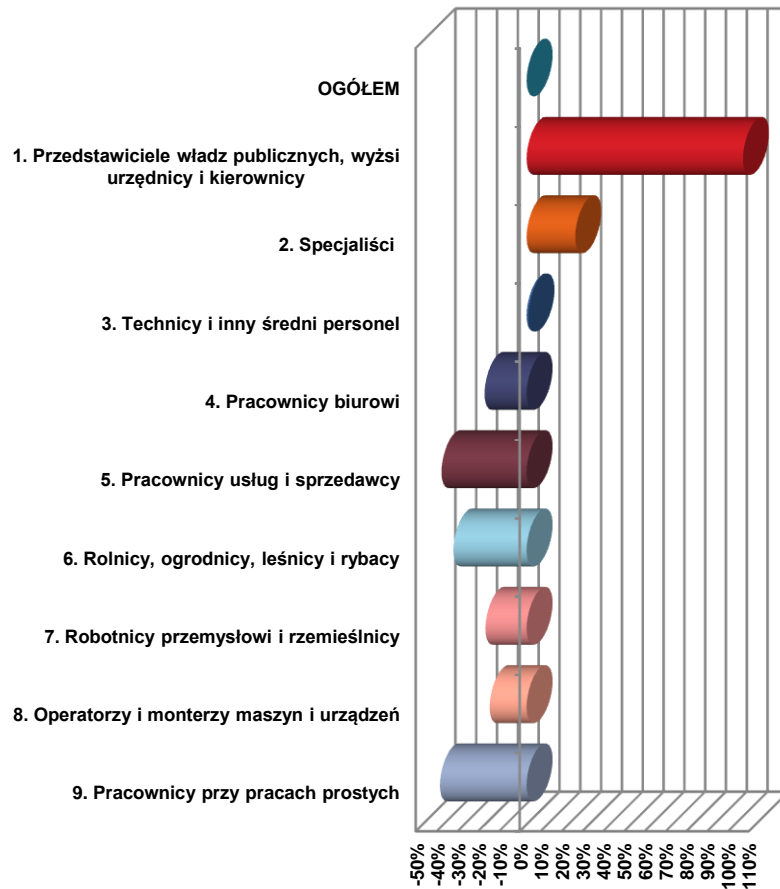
OGÓŁEM

1. Przedstawiciele władz publicznych, wyżsi urzędnicy i kierownicy

2. Specjaliści

3. Technicy i inny średni personel

4. Pracownicy biurowi

5. Pracownicy usług i sprzedawcy

6. Rolnicy, ogrodnicy, leśnicy i rybacy

7. Robotnicy przemysłowi i rzemieślnicy

8. Operatorzy i monterzy maszyn i urządzeń

9. Pracownicy przy pracach prostych

-50% -40% -30% -20% -10% 0% 10% 20% 30% 40% 50% 60% 70% 80% 90% 100% 110%